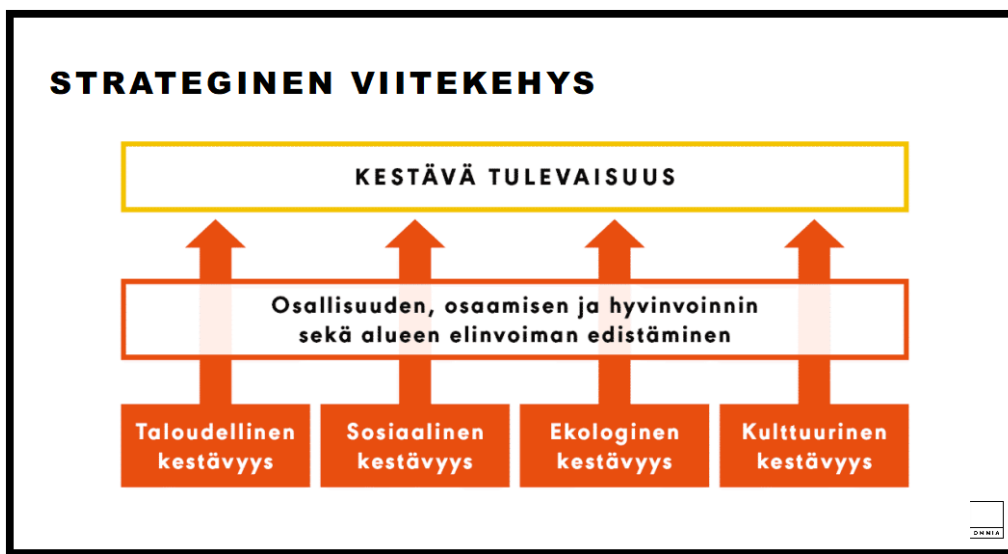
STRATEGINEN VIITEKEHYS

KESTÄVÄ TULEVAISUUS

Osallisuuden, osaamisen ja hyvinvoinnin sekä alueen elinvoiman edistäminen

Taloudellinen kestävyys

Sosiaalinen kestävyys

Ekologinen kestävyys

Kulttuurinen kestävyys

ONNIA